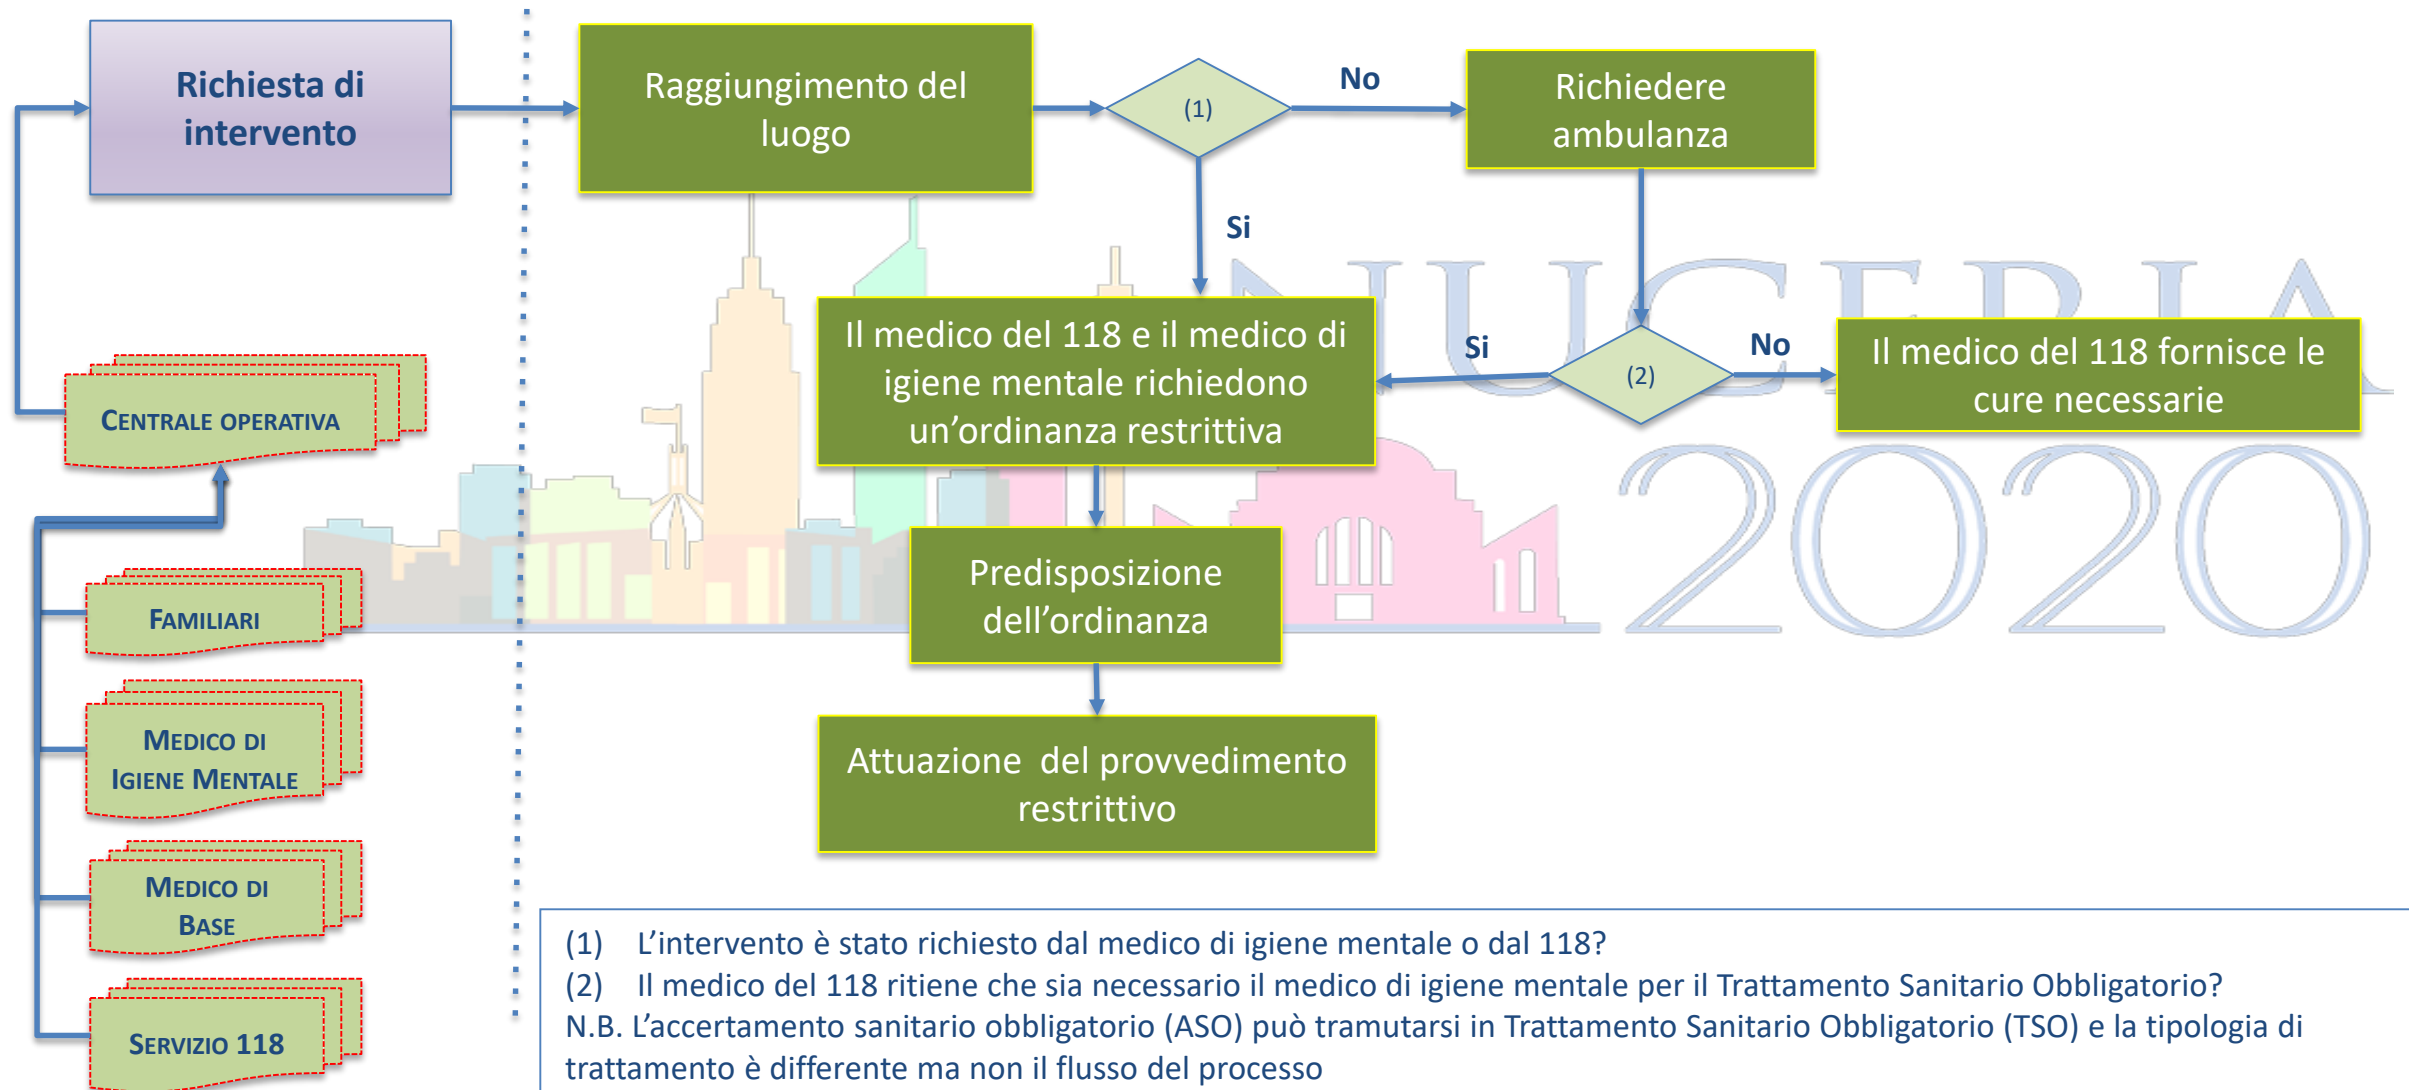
Richiesta di intervento

Raggiungimento del luogo

(1)

No

Richiedere ambulanza

Si

Il medico del 118 e il medico di igiene mentale richiedono un’ordinanza restrittiva

Si

(2)

No

Il medico del 118 fornisce le cure necessarie

NUCERIA 2020

Centrale operativa

Predisposizione dell’ordinanza

Attuazione del provvedimento restrittivo

Familiari

Medico di Igiene Mentale

Medico di Base

Servizio 118

(1) L’intervento è stato richiesto dal medico di igiene mentale o dal 118?
(2) Il medico del 118 ritiene che sia necessario il medico di igiene mentale per il Trattamento Sanitario Obbligatorio?
N.B. L’accertamento sanitario obbligatorio (ASO) può tramutarsi in Trattamento Sanitario Obbligatorio (TSO) e la tipologia di trattamento è differente ma non il flusso del processo